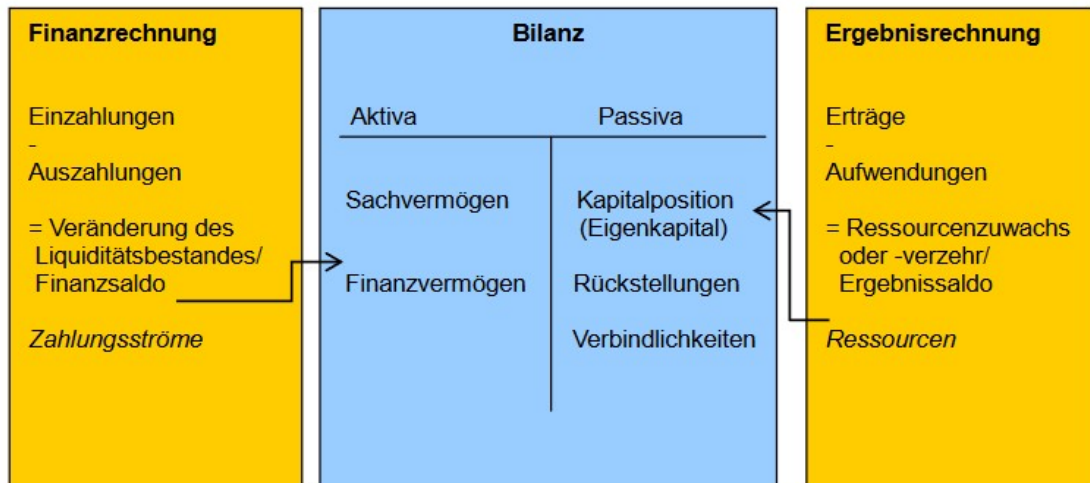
Finanzrechnung

Einzahlungen
-
Auszahlungen

= Veränderung des Liquiditätsbestandes/ Finanzsaldo

*Zahlungsströme*

Bilanz

Aktiva

Sachvermögen

Finanzvermögen

Passiva

Kapitalposition (Eigenkapital)

Rückstellungen

Verbindlichkeiten

Ergebnisrechnung

Erträge
-
Aufwendungen

= Ressourcenzuwachs oder -verzehr/ Ergebnissaldo

*Ressourcen*